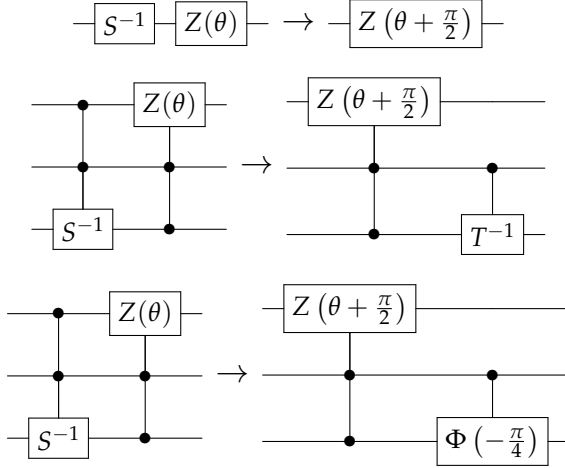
$S^{-1}$ $Z(\theta)$ $\rightarrow$ $Z\left(\theta+\frac{\pi}{2}\right)$

$Z(\theta)$ $S^{-1}$ $\rightarrow$ $Z\left(\theta+\frac{\pi}{2}\right)$ $T^{-1}$

$Z(\theta)$ $S^{-1}$ $\rightarrow$ $Z\left(\theta+\frac{\pi}{2}\right)$ $\Phi\left(-\frac{\pi}{4}\right)$